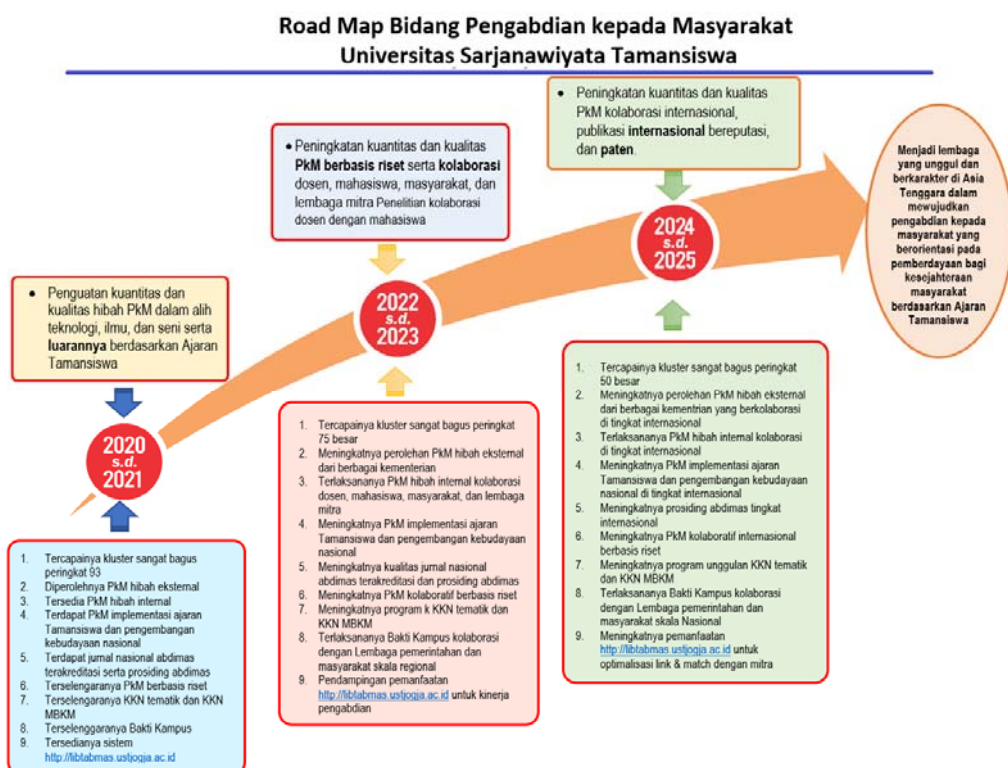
Road Map Bidang Pengabdian kepada Masyarakat
Universitas Sarjanawiyata Tamansiswa

• Penguatan kuantitas dan kualitas hibah PkM dalam alih teknologi, ilmu, dan seni serta luarannya berdasarkan Ajaran Tamansiswa

2020 s.d. 2021

1. Tercapainya kluster sangat bagus peringkat 93
2. Diperolehnya PkM hibah eksternal
3. Tersedia PkM hibah internal
4. Terdapat PkM implementasi ajaran Tamansiswa dan pengembangan kebudayaan nasional
5. Terdapat jurnal nasional abdimas terakreditasi serta prosiding abdimas
6. Terselengaranya PkM berbasis riset
7. Terselengaranya KKN tematik dan KKN MBKM
8. Terselenggaranya Bakti Kampus
9. Tersedianya sistem http://libtabmas.ustjogja.ac.id

• Peningkatan kuantitas dan kualitas PkM berbasis riset serta kolaborasi dosen, mahasiswa, masyarakat, dan lembaga mitra Penelitian kolaborasi dosen dengan mahasiswa

2022 s.d. 2023

1. Tercapainya kluster sangat bagus peringkat 75 besar
2. Meningkatnya perolehan PkM hibah eksternal dari berbagai kementerian
3. Terlaksananya PkM hibah internal kolaborasi dosen, mahasiswa, masyarakat, dan lembaga mitra
4. Meningkatnya PkM implementasi ajaran Tamansiswa dan pengembangan kebudayaan nasional
5. Meningkatnya kualitas jurnal nasional abdimas terakreditasi dan prosiding abdimas
6. Meningkatnya PkM kolaboratif berbasis riset
7. Meningkatnya program k KKN tematik dan KKN MBKM
8. Terlaksananya Bakti Kampus kolaborasi dengan Lembaga pemerintahan dan masyarakat skala regional
9. Pendampingan pemanfaatan http://libtabmas.ustjogja.ac.id untuk kinerja pengabdian

• Peningkatan kuantitas dan kualitas PkM kolaborasi internasional, publikasi internasional bereputasi, dan paten.

2024 s.d. 2025

1. Tercapainya kluster sangat bagus peringkat 50 besar
2. Meningkatnya perolehan PkM hibah eksternal dari berbagai kementrian yang berkolaborasi di tingkat internasional
3. Terlaksananya PkM hibah internal kolaborasi di tingkat internasional
4. Meningkatnya PkM implementasi ajaran Tamansiswa dan pengembangan kebudayaan nasional di tingkat internasional
5. Meningkatnya prosiding abdimas tingkat internasional
6. Meningkatnya PkM kolaboratif internasional berbasis riset
7. Meningkatnya program unggulan KKN tematik dan KKN MBKM
8. Terlaksananya Bakti Kampus kolaborasi dengan Lembaga pemerintahan dan masyarakat skala Nasional
9. Meningkatnya pemanfaatan http://libtabmas.ustjogja.ac.id untuk optimalisasi link & match dengan mitra

Menjadi lembaga yang unggul dan berkarakter di Asia Tenggara dalam mewujudkan pengabdian kepada masyarakat yang berorientasi pada pemberdayaan bagi kesejahteraan masyarakat berdasarkan Ajaran Tamansiswa